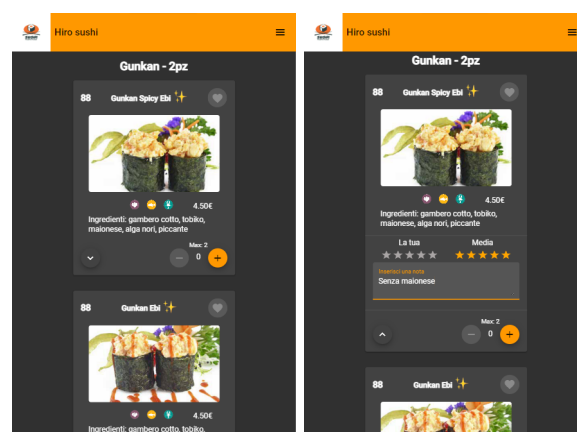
Hiro sushi

Gunkan - 2pz

88 Gunkan Spicy Ebi ✨

4.50€

Ingredienti: gambero cotto, tobiko, maionese, alga nori, piccante

Max: 2

0

88 Gunkan Ebi ✨

4.50€

Ingredienti: gambero cotto, tobiko,

Hiro sushi

Gunkan - 2pz

88 Gunkan Spicy Ebi ✨

4.50€

Ingredienti: gambero cotto, tobiko, maionese, alga nori, piccante

La tua

Media

Inserisci una nota

Senza maionese

Max: 2

0

88 Gunkan Ebi ✨